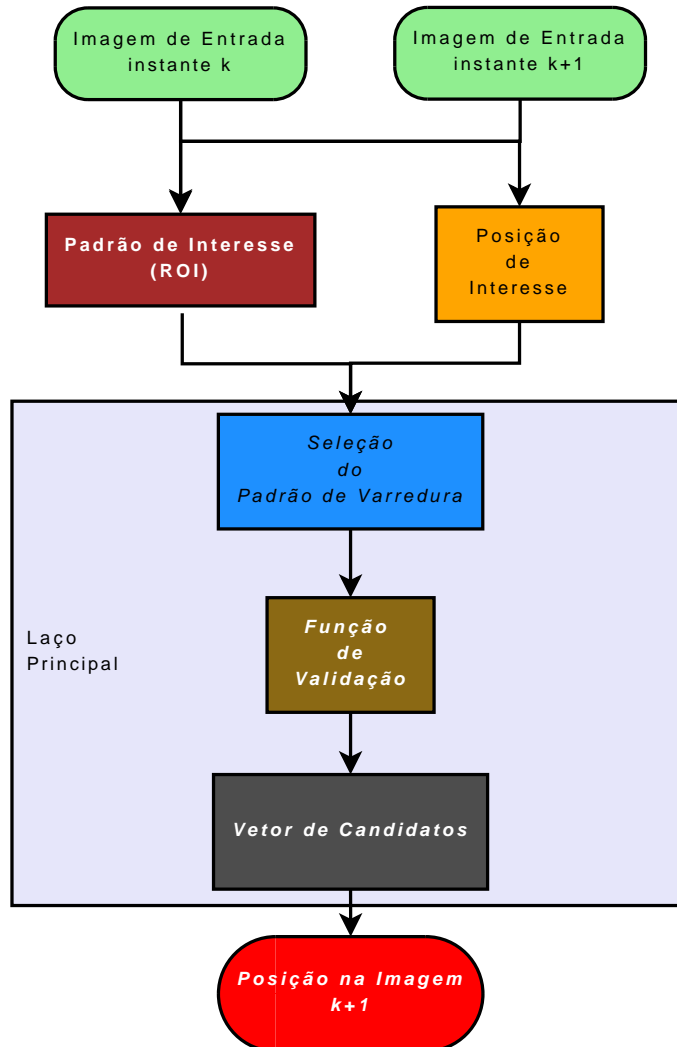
Imagem de Entrada instante k

Imagem de Entrada instante k+1

Padrão de Interesse (ROI)

Posição de Interesse

Laço Principal

Seleção do Padrão de Varredura

Função de Validação

Vetor de Candidatos

Posição na Imagem k+1